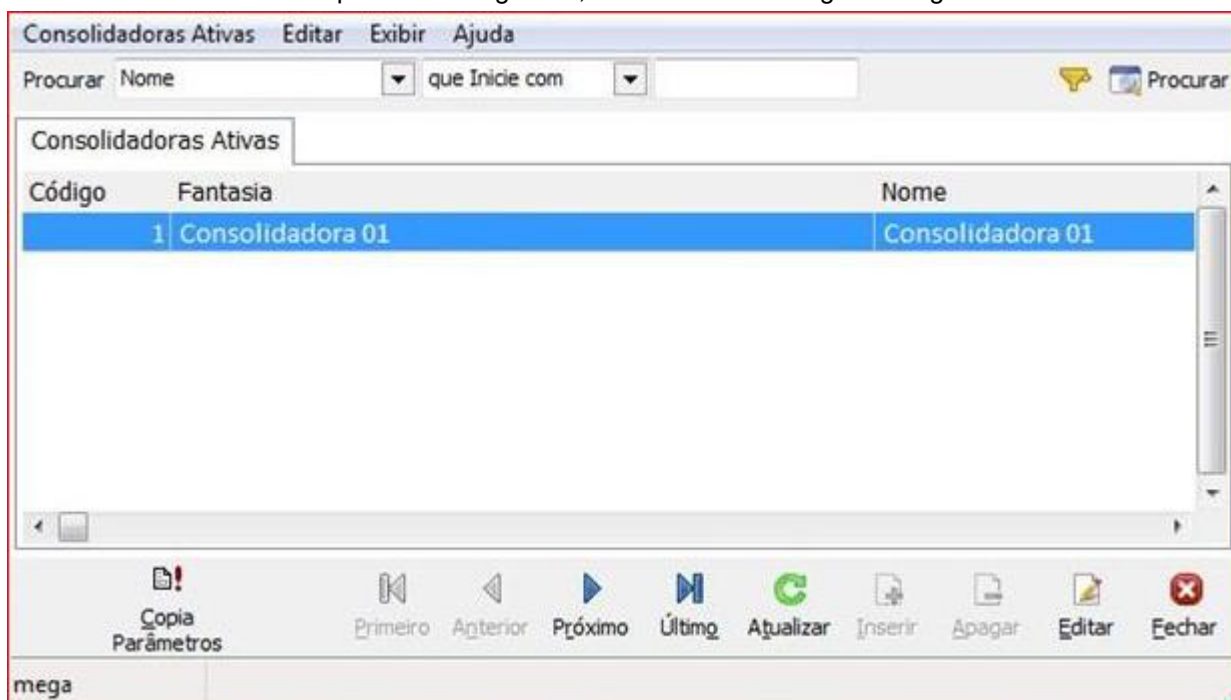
Consolidadoras Ativas Editar Exibir Ajuda

Procurar Nome que Inicie com Procurar

Consolidadoras Ativas

| Código | Fantasia | Nome |
|---|---|---|
| 1 | Consolidadora 01 | Consolidadora 01 |

Copia Parâmetros Primeiro Anterior Próximo Último Atualizar Inserir Apagar Editar Fechar

mega